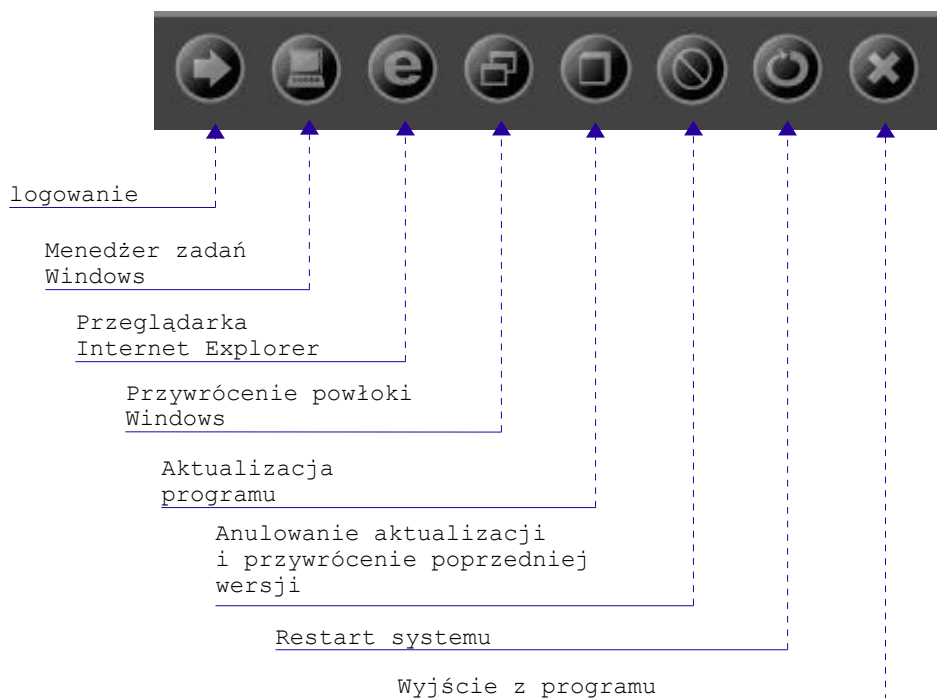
logowanie

Menedżer zadań Windows

Przeglądarka Internet Explorer

Przywrócenie powłoki Windows

Aktualizacja programu

Anulowanie aktualizacji i przywrócenie poprzedniej wersji

Restart systemu

Wyjście z programu